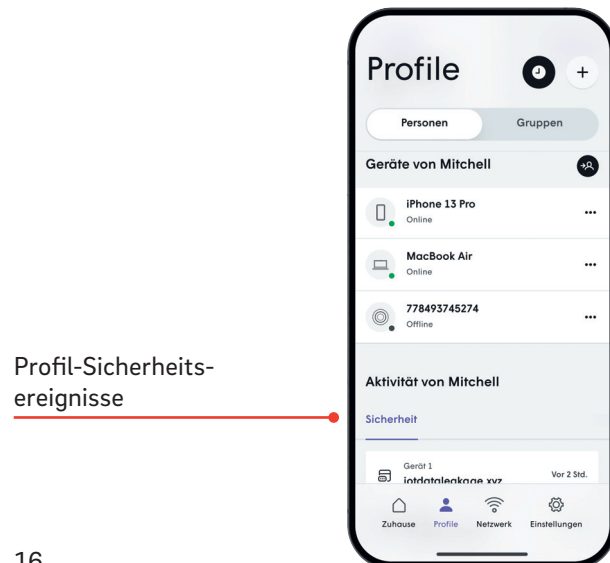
Profil-Sicherheitsereignisse

Profile

Personen
Gruppen

Geräte von Mitchell

iPhone 13 Pro
Online

MacBook Air
Online

778493745274
Offline

Aktivität von Mitchell

Sicherheit

Gerät 1
iotdataleakage.xyz
Vor 2 Std.

Zuhause
Profile
Netzwerk
Einstellungen

16